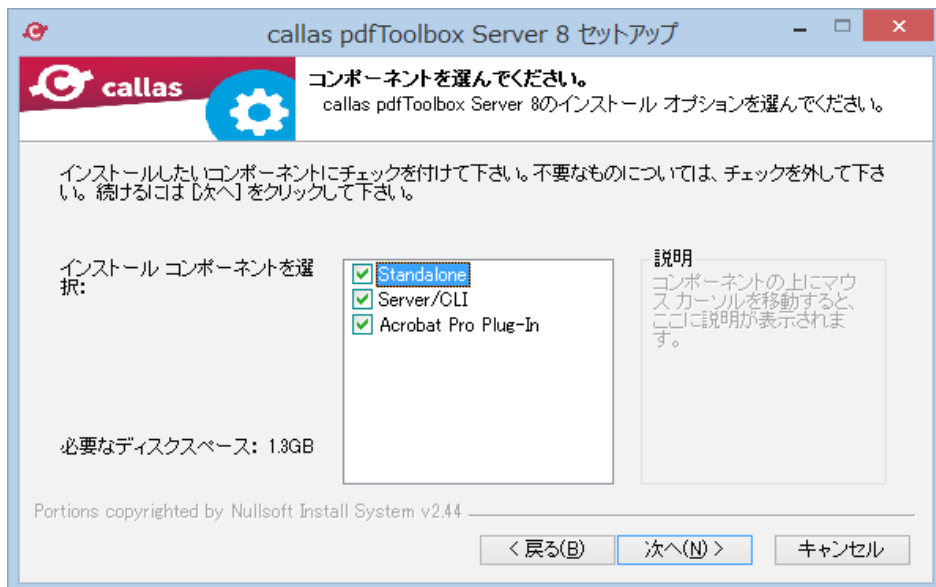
callas pdfToolbox Server 8 セットアップ

callas

コンポーネントを選んでください。
callas pdfToolbox Server 8のインストール オプションを選んでください。

インストールしたいコンポーネントにチェックを付けて下さい。不要なものについては、チェックを外して下さい。続けるには [次へ] をクリックして下さい。

インストール コンポーネントを選択:

Standalone
Server/CLI
Acrobat Pro Plug-In

説明
コンポーネントの上にマウス カーソルを移動すると、ここに説明が表示されます。

必要なディスクスペース: 1.3GB

Portions copyrighted by Nullsoft Install System v2.44

< 戻る(B)
次へ(N) >
キャンセル